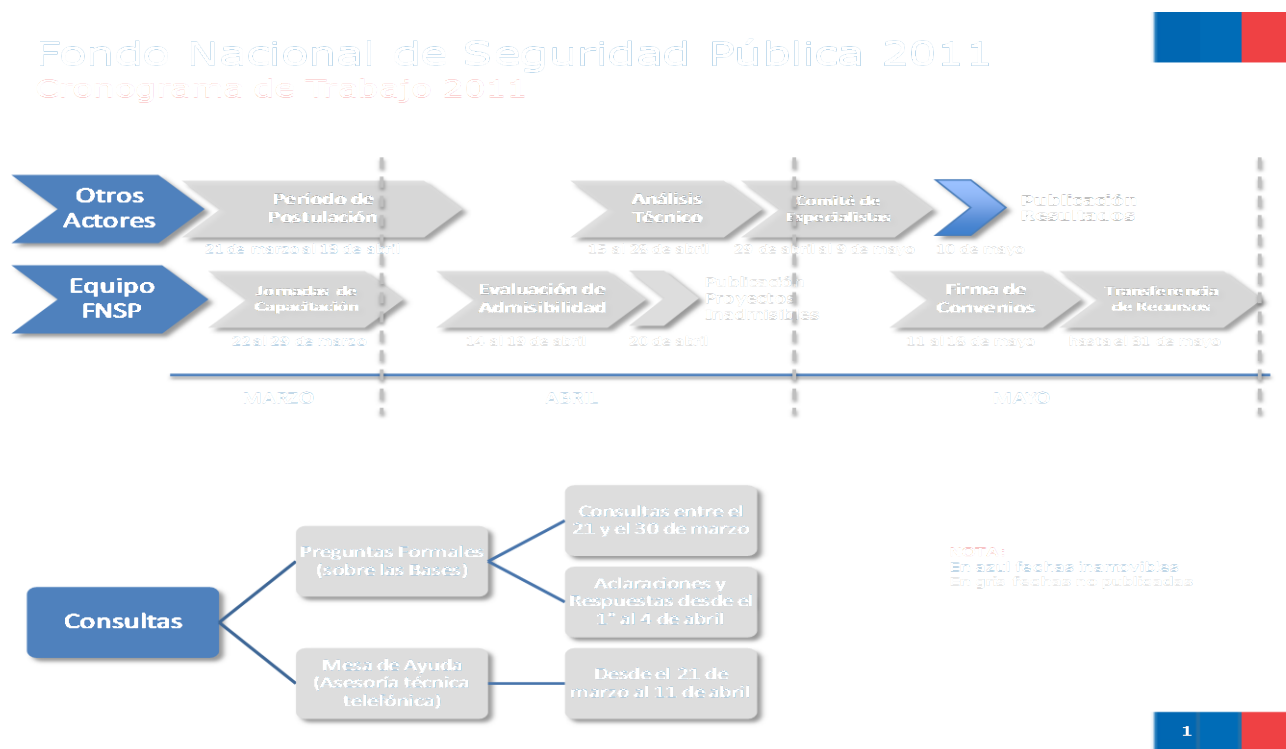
Fondo Nacional de Seguridad Pública 2011
Cronograma de Trabajo 2011

Otros Actores

Período de Postulación
21 de marzo al 15 de abril

Análisis Técnico
18 al 25 de abril

Comité de Especialistas
26 de abril al 6 de mayo

Publicación Resultados
10 de mayo

Equipo FNSP

Jornada de Capacitación
23 al 29 de marzo

Evaluación de Admisibilidad
04 al 08 de abril

Publicación Proyectos Inadmisibles
30 de abril

Firma de Convenios
11 al 18 de mayo

Transferencia de Recursos
hasta el 30 de mayo

MARZO
ABRIL
MAYO

Consultas

Preguntas Formales (sobre las Bases)

Consultas entre el 21 y el 30 de marzo

Aclaraciones y Respuestas desde el 1° al 4 de abril

Mesa de Ayuda (Asesoría técnica telefónica)

Desde el 21 de marzo al 11 de abril

NOTA:
En azul fechas inamovibles
En gris fechas no publicadas

1